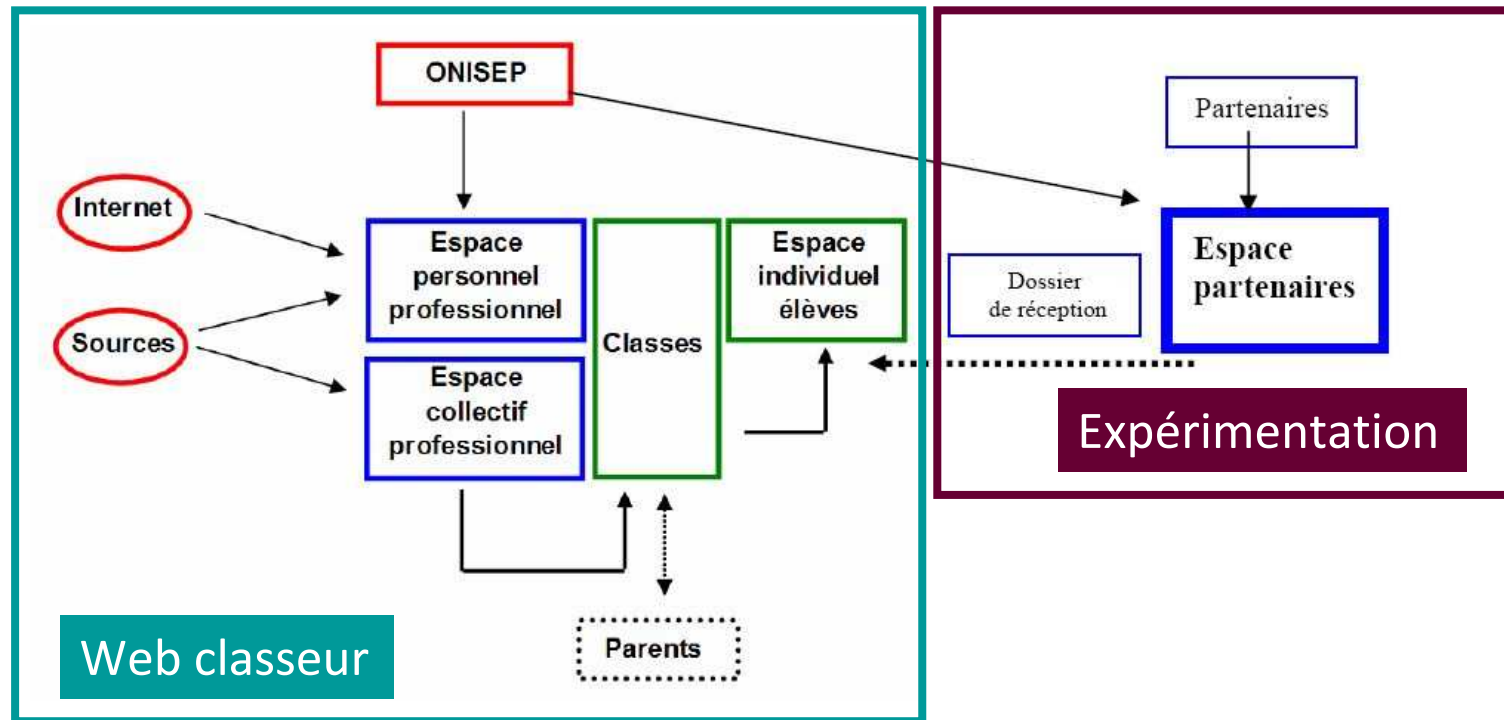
ONISEP

Internet

Sources

Espace personnel professionnel

Espace collectif professionnel

Classes

Espace individuel élèves

Parents

Web classeur

Partenaires

Dossier de réception

Espace partenaires

Expérimentation